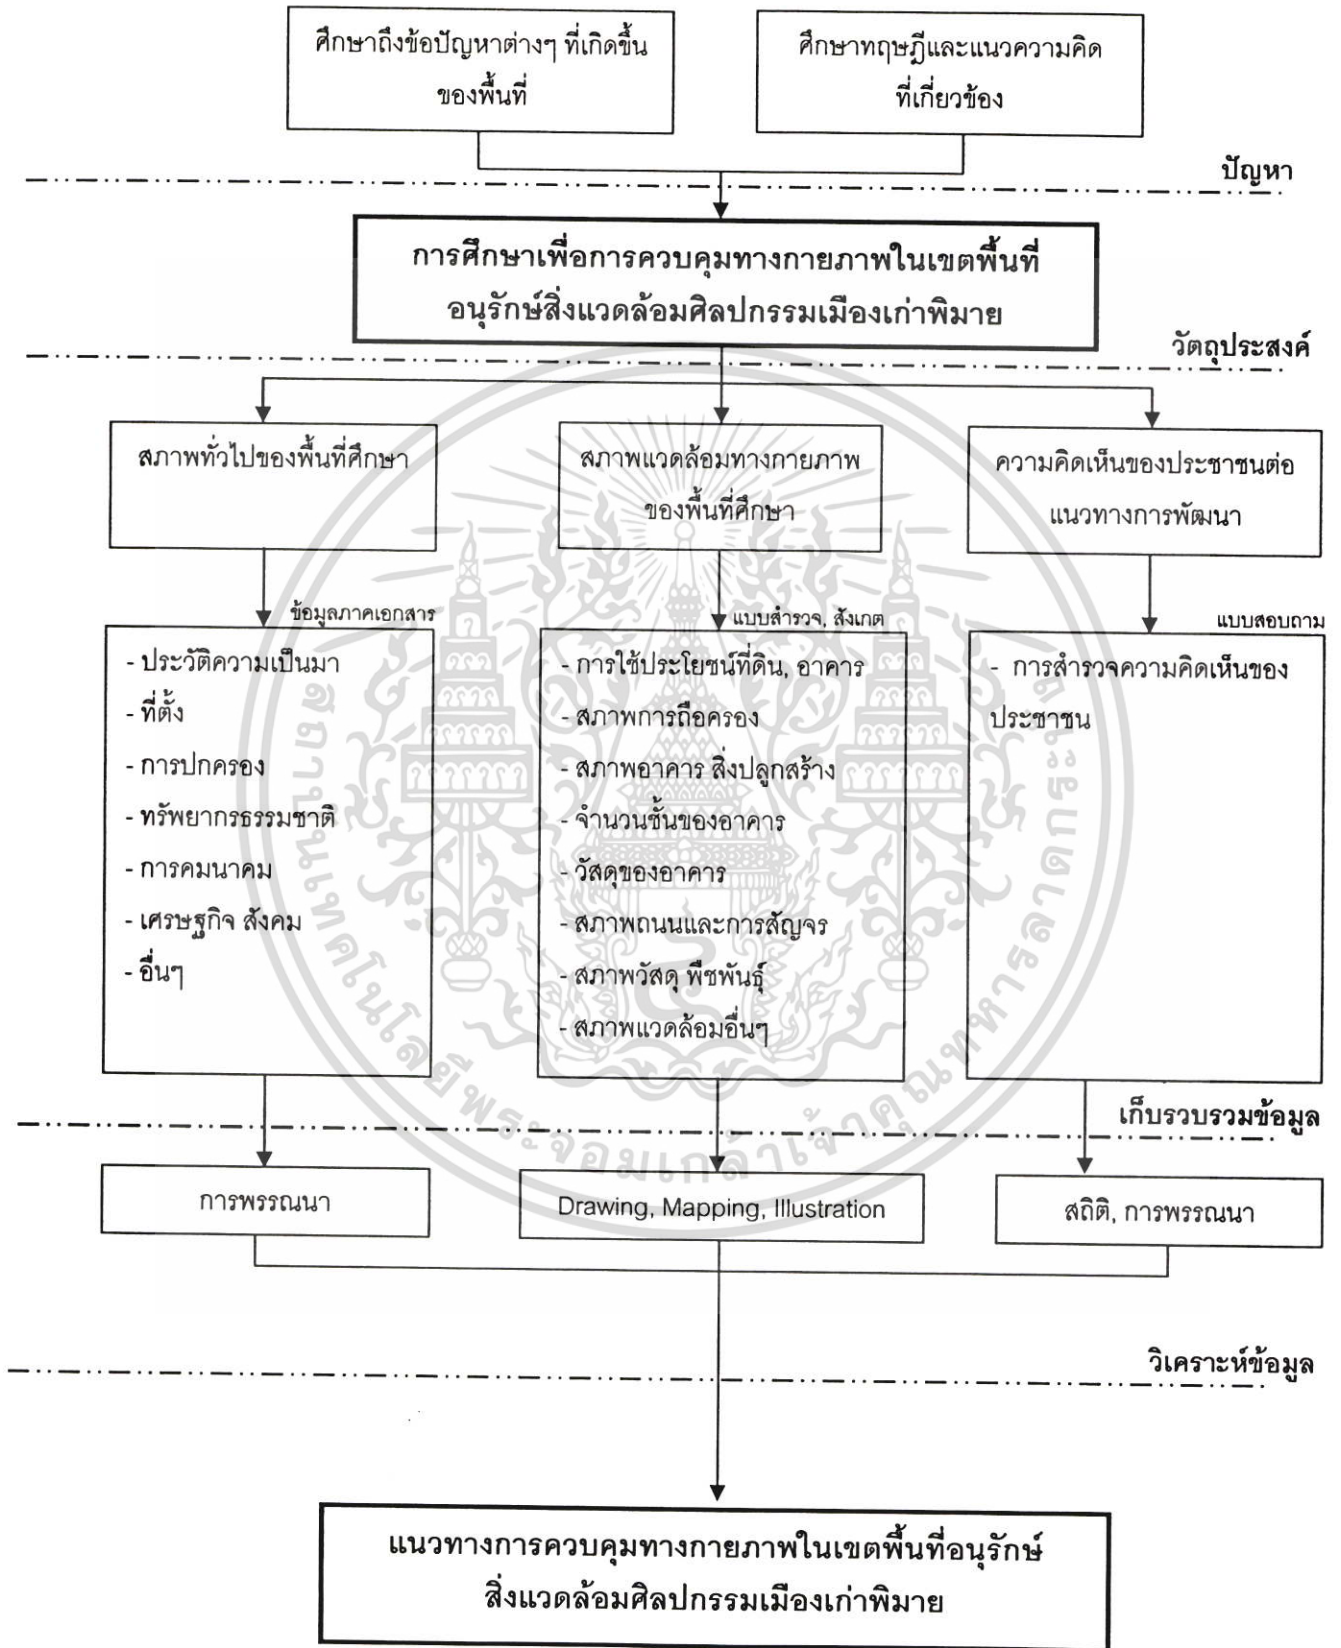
ศึกษาถึงข้อปัญหาต่างๆ ที่เกิดขึ้นของพื้นที่

ศึกษาทฤษฎีและแนวความคิดที่เกี่ยวข้อง

ปัญหา

การศึกษาเพื่อการควบคุมทางกายภาพในเขตพื้นที่อนุรักษ์สิ่งแวดล้อมศิลปกรรมเมืองเก่าพิมาย

วัตถุประสงค์

สภาพทั่วไปของพื้นที่ศึกษา

สภาพแวดล้อมทางกายภาพของพื้นที่ศึกษา

ความคิดเห็นของประชาชนต่อแนวทางการพัฒนา

ข้อมูลภาคเอกสาร

แบบสำรวจ, สังเกต

แบบสอบถาม

- ประวัติความเป็นมา
- ที่ตั้ง
- การปกครอง
- ทรัพยากรธรรมชาติ
- การคมนาคม
- เศรษฐกิจ สังคม
- อื่นๆ

- การใช้ประโยชน์ที่ดิน, อาคาร
- สภาพการถือครอง
- สภาพอาคาร สิ่งปลูกสร้าง
- จำนวนชั้นของอาคาร
- วัสดุของอาคาร
- สภาพถนนและการสัญจร
- สภาพวัสดุ พืชพันธุ์
- สภาพแวดล้อมอื่นๆ

- การสำรวจความคิดเห็นของประชาชน

เก็บรวบรวมข้อมูล

การพรรณนา

Drawing, Mapping, Illustration

สถิติ, การพรรณนา

วิเคราะห์ข้อมูล

แนวทางการควบคุมทางกายภาพในเขตพื้นที่อนุรักษ์สิ่งแวดล้อมศิลปกรรมเมืองเก่าพิมาย

สถาบันเทคโนโลยีพระจอมเกล้าเจ้าคุณทหารลาดกระบัง